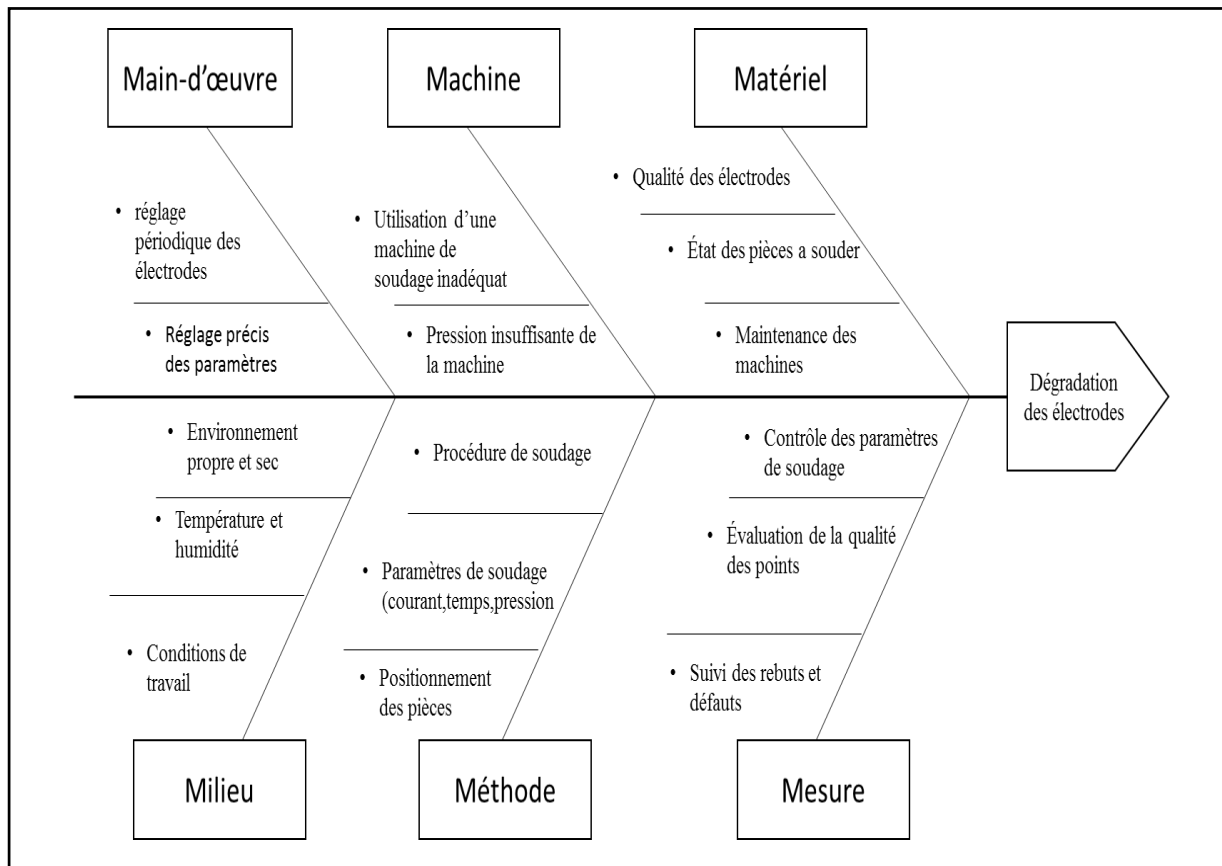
Main-d'œuvre

Machine

Matériel

• réglage périodique des électrodes

• Réglage précis des paramètres

• Utilisation d'une machine de soudage inadéquat

• Pression insuffisante de la machine

• Qualité des électrodes

• État des pièces a souder

• Maintenance des machines

Dégradation des électrodes

• Environnement propre et sec

• Température et humidité

• Conditions de travail

• Procédure de soudage

• Paramètres de soudage (courant,temps,pression

• Positionnement des pièces

• Contrôle des paramètres de soudage

• Évaluation de la qualité des points

• Suivi des rebuts et défauts

Milieu

Méthode

Mesure